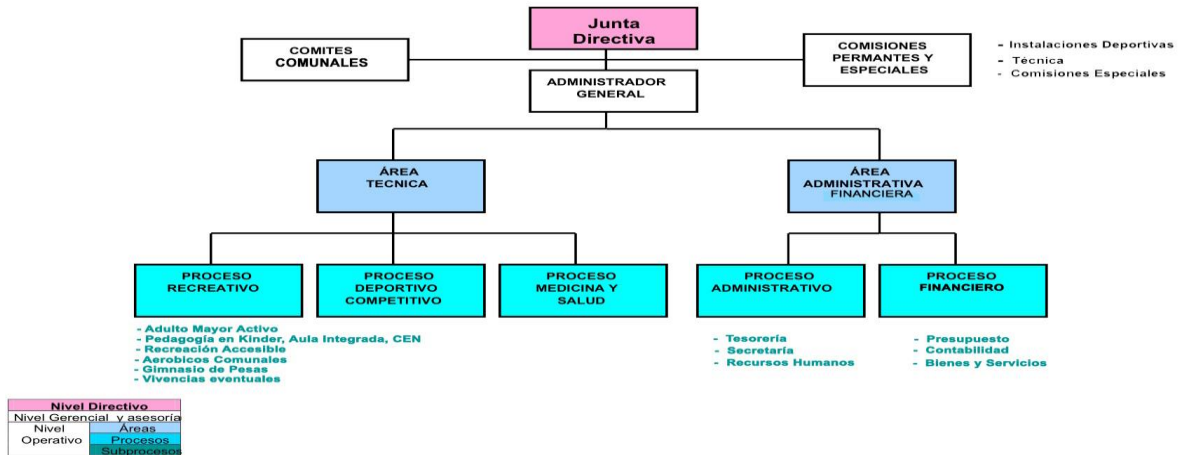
Junta Directiva

COMITES COMUNALES

COMISIONES PERMANTES Y ESPECIALES

- Instalaciones Deportivas
- Técnica
- Comisiones Especiales

ADMINISTRADOR GENERAL

ÁREA TECNICA

ÁREA ADMINISTRATIVA FINANCIERA

PROCESO RECREATIVO

PROCESO DEPORTIVO COMPETITIVO

PROCESO MEDICINA Y SALUD

PROCESO ADMINISTRATIVO

PROCESO FINANCIERO

- Adulto Mayor Activo
- Pedagogía en Kinder, Aula Integrada, CEN
- Recreación Accesible
- Aerobicos Comunales
- Gimnasio de Pesas
- Vivencias eventuales

- Tesorería
- Secretaría
- Recursos Humanos

- Presupuesto
- Contabilidad
- Bienes y Servicios

| Nivel Directivo | |
|---|---|
| Nivel Gerencial y asesoría | |
| Nivel Operativo | Áreas |
| | Procesos |
| | Subprocesos |